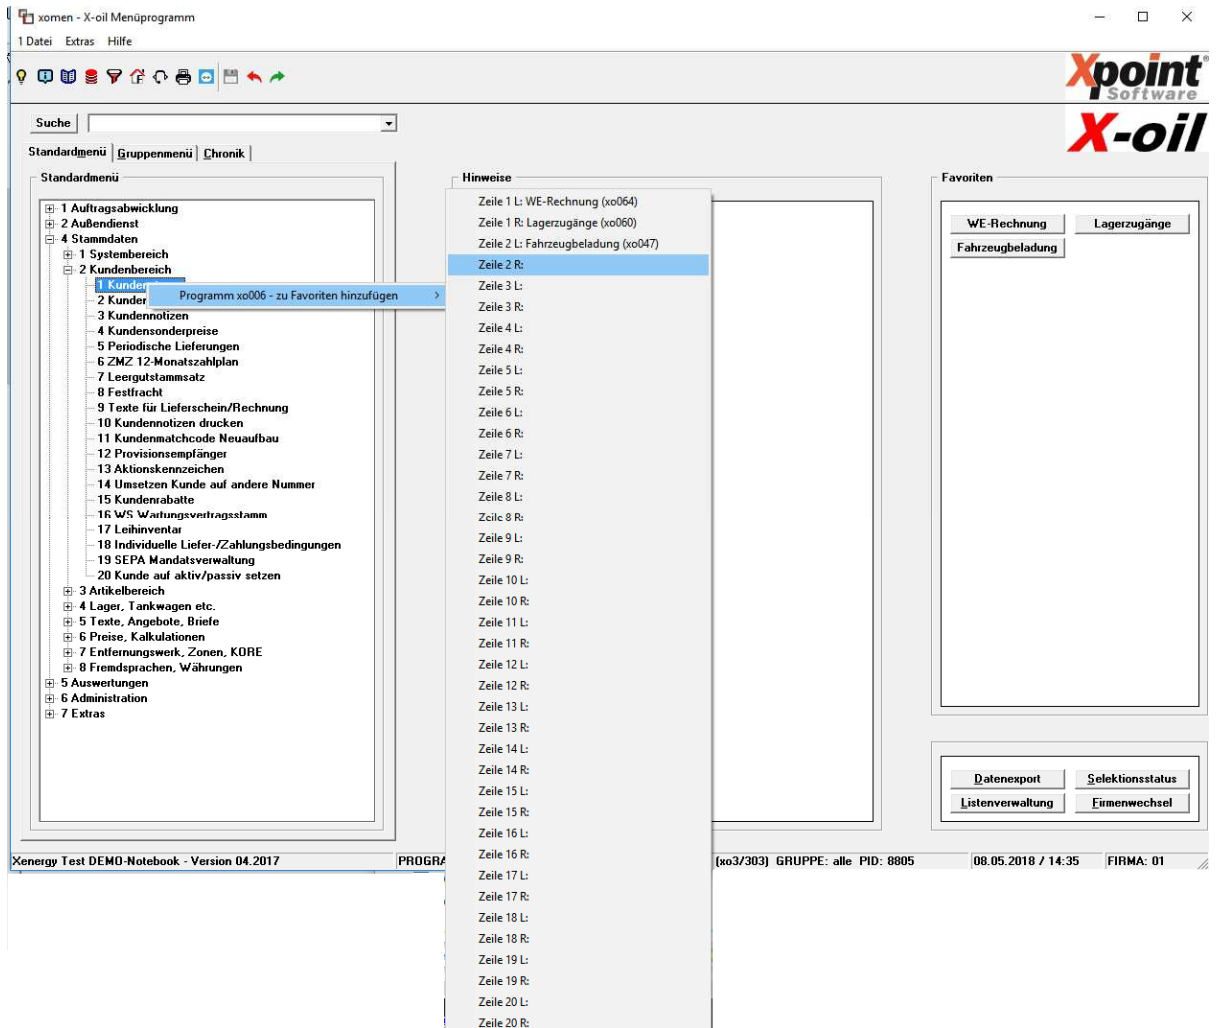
xomen - X-oil Menüprogramm

1 Datei Extras Hilfe

Xpoint Software

X-oil

Suche

Standardmenü | Gruppenmenü | Chronik

Standardmenü

1 Auftragsabwicklung
2 Außendienst
4 Stammdaten
1 Systembereich
2 Kundenbereich
1 Kunden
2 Kunden
3 Kundennotizen
4 Kundensonderpreise
5 Periodische Lieferungen
6 ZMZ 12-Monatszahlplan
7 Leergutstammsatz
8 Festfracht
9 Texte für Lieferschein/Rechnung
10 Kundennotizen drucken
11 Kundenmatchcode Neuaufbau
12 Provisionsempfänger
13 Aktionskennzeichen
14 Umsetzen Kunde auf andere Nummer
15 Kundenrabatte
16 WS Wartungsvertragsstamm
17 Leihinventar
18 Individuelle Liefer-/Zahlungsbedingungen
19 SEPA Mandatsverwaltung
20 Kunde auf aktiv/passiv setzen
3 Artikelbereich
4 Lager, Tankwagen etc.
5 Texte, Angebote, Briefe
6 Preise, Kalkulationen
7 Entfernungswerk, Zonen, KORE
8 Fremdsprachen, Währungen
5 Auswertungen
6 Administration
7 Extras

Programm xo006 - zu Favoriten hinzufügen >

Hinweise

Zeile 1 L: WE-Rechnung (xo064)
Zeile 1 R: Lagerzugänge (xo060)
Zeile 2 L: Fahrzeugbeladung (xo047)
Zeile 2 R:
Zeile 3 L:
Zeile 3 R:
Zeile 4 L:
Zeile 4 R:
Zeile 5 L:
Zeile 5 R:
Zeile 6 L:
Zeile 6 R:
Zeile 7 L:
Zeile 7 R:
Zeile 8 L:
Zeile 8 R:
Zeile 9 L:
Zeile 9 R:
Zeile 10 L:
Zeile 10 R:
Zeile 11 L:
Zeile 11 R:
Zeile 12 L:
Zeile 12 R:
Zeile 13 L:
Zeile 13 R:
Zeile 14 L:
Zeile 14 R:
Zeile 15 L:
Zeile 15 R:
Zeile 16 L:
Zeile 16 R:
Zeile 17 L:
Zeile 17 R:
Zeile 18 L:
Zeile 18 R:
Zeile 19 L:
Zeile 19 R:
Zeile 20 L:
Zeile 20 R:

Favoriten

WE-Rechnung
Lagerzugänge
Fahrzeugbeladung

Datenexport
Selektionsstatus
Listenverwaltung
Firmenwechsel

Xenergy Test DEMO-Notebook - Version 04.2017
PROGRA
(xo3/303) GRUPPE: alle PID: 8805
08.05.2018 / 14:35
FIRMA: 01